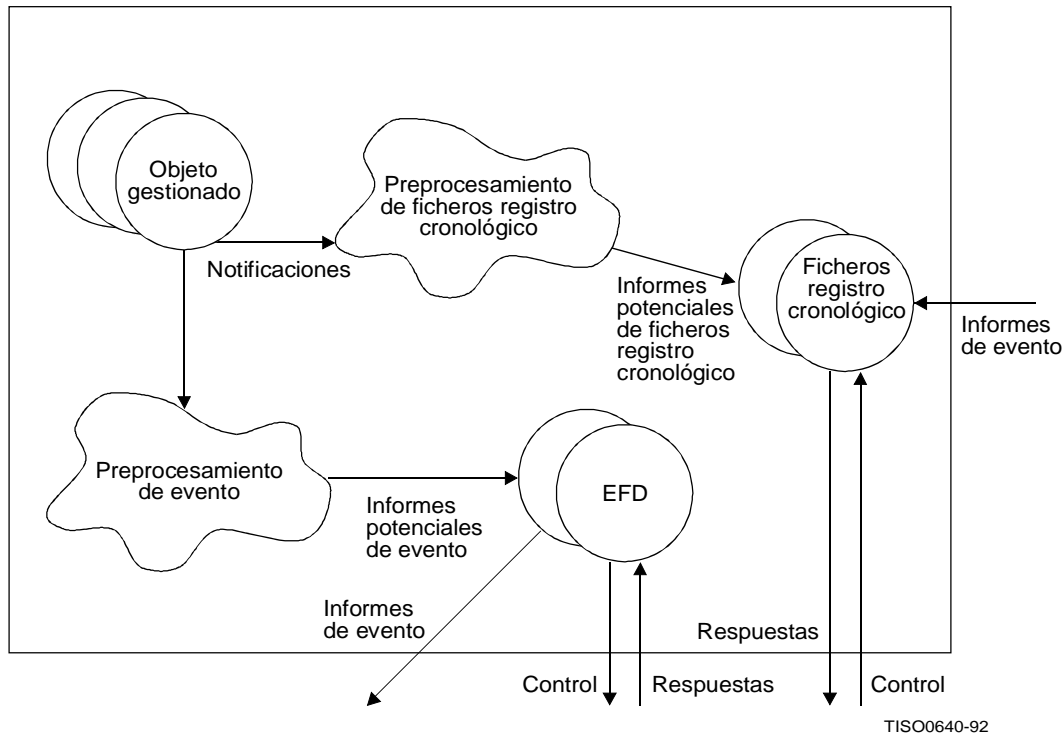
Objeto gestionado

Preprocesamiento de ficheros registro cronológico

Notificaciones

Informes potenciales de ficheros registro cronológico

Ficheros registro cronológico

Informes de evento

Preprocesamiento de evento

Informes potenciales de evento

EFD

Informes de evento

Respuestas

Control

Respuestas

Control

TISO0640-92